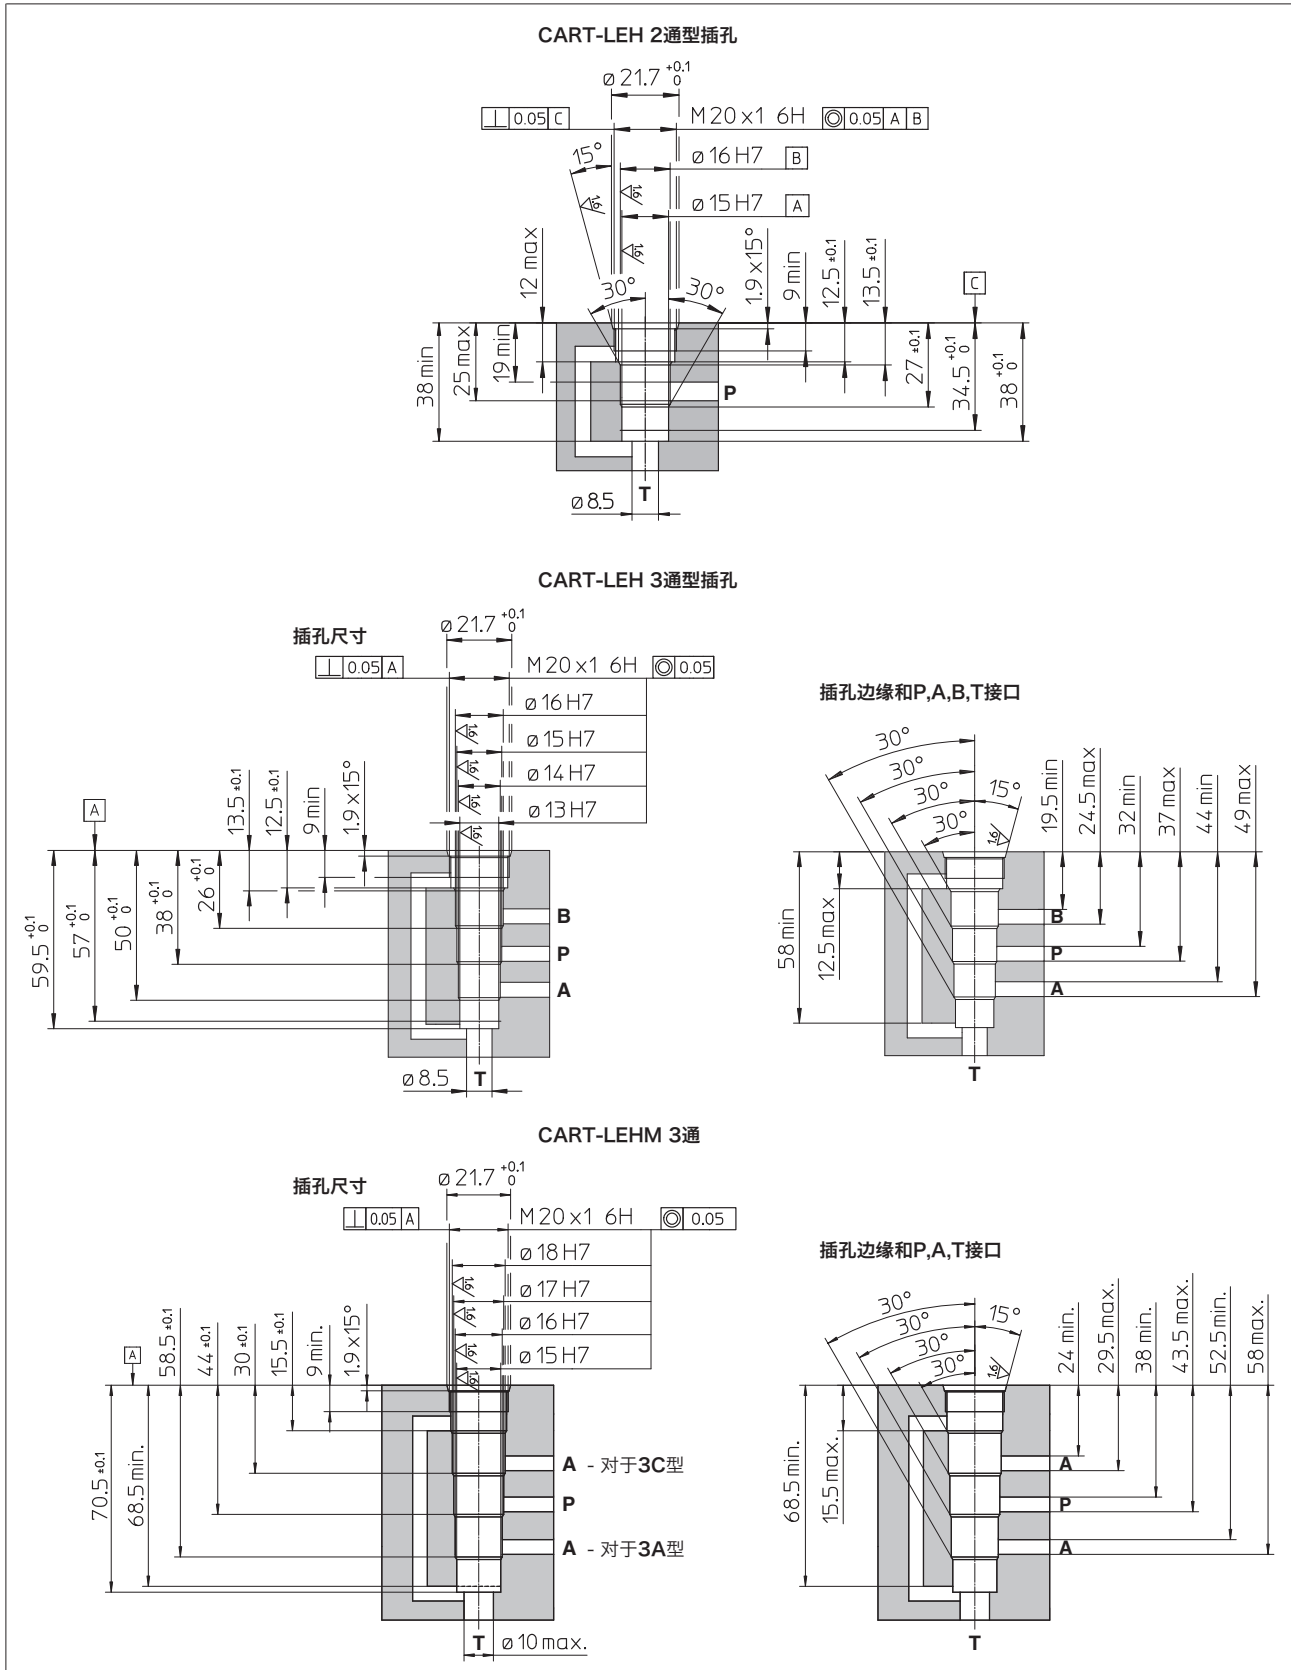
CART-LEH 2通型插孔

ø 21.7 $^{+0.1}_{0}$

⊥ 0.05 C

M20x1 6H

◎ 0.05 A B

15°

ø 16 H7 B

1.6

ø 15 H7 A

1.6

1.6

12 max

30°

30°

1.9x15°

9 min

12.5 ±0.1

13.5 ±0.1

C

38 min

25 max

19 min

27 ±0.1

34.5 $^{+0.1}_{0}$

38 $^{+0.1}_{0}$

P

ø8.5

T

CART-LEH 3通型插孔

ø 21.7 $^{+0.1}_{0}$

插孔尺寸

⊥ 0.05 A

M20x1 6H

◎ 0.05

ø 16 H7

1.6

ø 15 H7

1.6

ø 14 H7

1.6

ø 13 H7

1.6

A

13.5 ±0.1

12.5 ±0.1

9 min

1.9x15°

59.5 $^{+0.1}_{0}$

57 $^{+0.1}_{0}$

50 $^{+0.1}_{0}$

38 $^{+0.1}_{0}$

26 $^{+0.1}_{0}$

B

P

A

ø 8.5

T

插孔边缘和P,A,B,T接口

30°

30°

30°

15°

30°

1.6

19.5 min

24.5 max

32 min

37 max

44 min

49 max

58 min

12.5 max

B

P

A

T

CART-LEHM 3通

ø 21.7 $^{+0.1}_{0}$

插孔尺寸

⊥ 0.05 A

M20x1 6H

◎ 0.05

ø 18 H7

1.6

ø 17 H7

1.6

ø 16 H7

1.6

ø 15 H7

1.6

A

58.5 ±0.1

44 ±0.1

30 ±0.1

15.5 ±0.1

9 min.

1.9x15°

70.5 ±0.1

68.5 min.

A - 对于3C型

P

A - 对于3A型

T

ø 10 max.

插孔边缘和P,A,T接口

30°

30°

30°

15°

30°

1.6

24 min.

29.5 max.

38 min.

43.5 max.

52.5 min.

58 max.

68.5 min.

15.5 max.

A

P

A

T